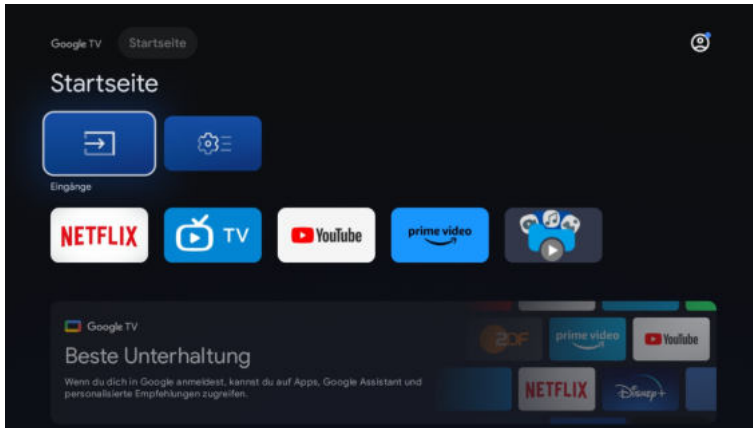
Google TV Startseite

Startseite

Eingänge

NETFLIX

TV

YouTube

prime video

Google TV

Beste Unterhaltung

Wenn du dich in Google anmeldest, kannst du auf Apps, Google Assistant und personalisierte Empfehlungen zugreifen.

ZDF

prime video

YouTube

NETFLIX

Disney+